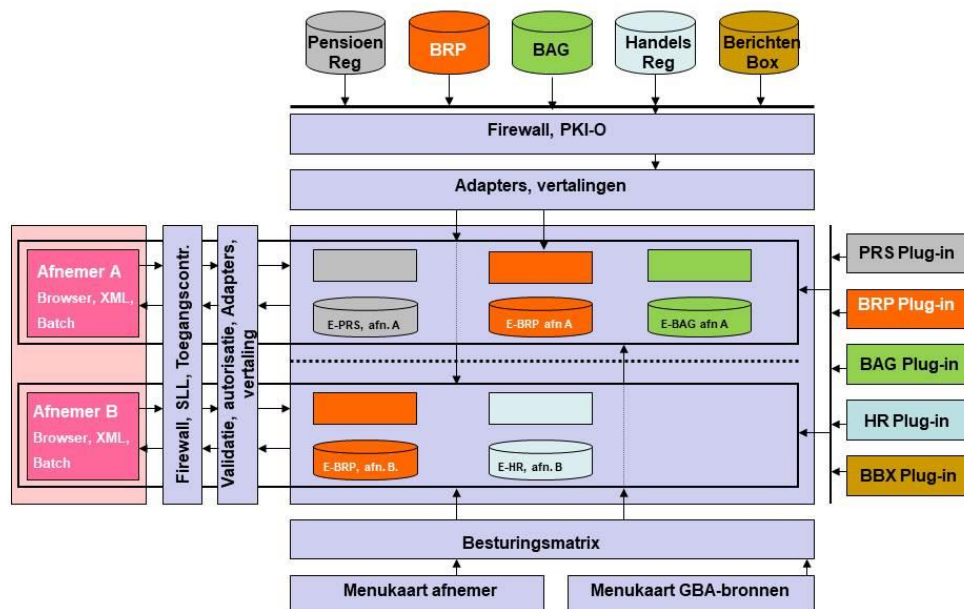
Pensioen Reg

BRP

BAG

Handels Reg

Berichten Box

Firewall, PKI-O

Adapters, vertalingen

Afnemer A
Browser, XML, Batch

Firewall, SLL, Toegangscontr.

Validatie, autorisatie, Adapters, vertaling

E-PRS, afn. A

E-BRP afn A

E-BAG afn A

PRS Plug-in

BRP Plug-in

BAG Plug-in

HR Plug-in

BBX Plug-in

Afnemer B
Browser, XML, Batch

E-BRP, afn. B.

E-HR, afn. B

Besturingsmatrix

Menukaart afnemer

Menukaart GBA-bronnen